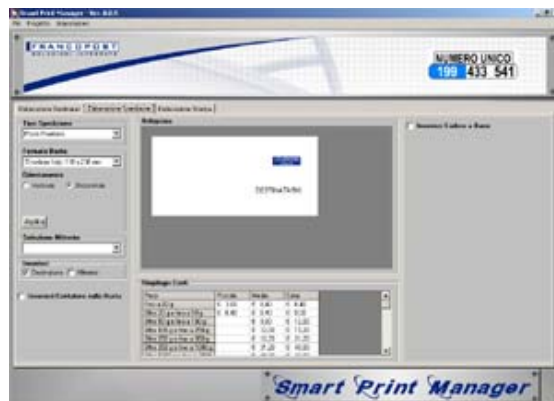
Smart Print Manager - Ver. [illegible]
File Progetto Impostazioni

FRANCOPOST

NUMERO UNICO
199 433 541

Selezione Spedizioni | Selezione Tariffe | Selezione Busta

Tipo Spedizione
Posta Prioritaria

Formato Busta
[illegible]

Orientamento
Verticale Orizzontale

Applica

Selezione Mittente

Stampa
Destinatario Mittente

Anteprima

Inserisci Codice a Barre

Inserisci Etichetta sulla Busta

Riepilogo Costi

| Peso | Prezzo | Ricarico | Imp. |
|---|---|---|---|
| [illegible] | € 0,60 | € 0,00 | € 0,60 |
| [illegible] | € 0,80 | € 0,00 | € 0,00 |
| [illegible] | | € 0,00 | € 0,00 |
| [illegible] | | € 0,00 | € 0,00 |
| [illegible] | | € 0,00 | € 0,00 |
| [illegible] | | € 0,00 | € 0,00 |
| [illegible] | | € 0,00 | € 0,00 |

Smart Print Manager